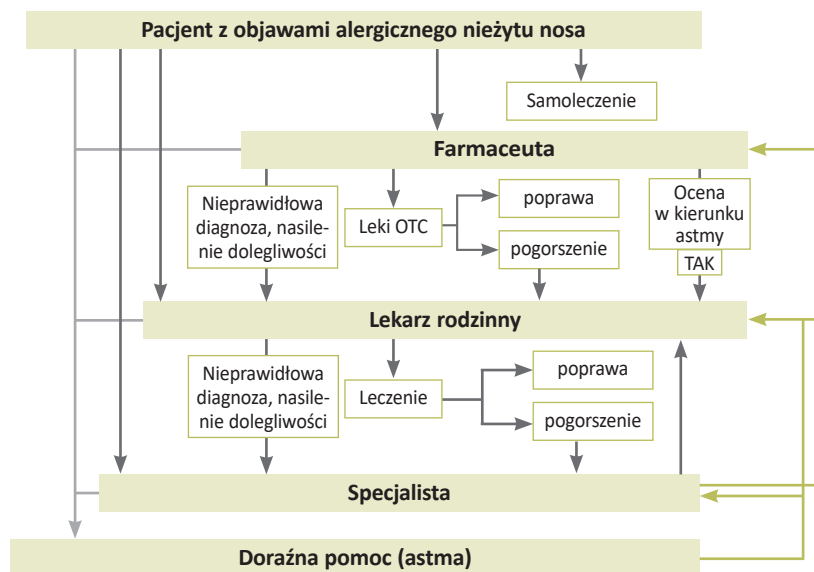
Pacjent z objawami alergicznego nieżytu nosa

Samoleczenie

Farmaceuta

Nieprawidłowa diagnoza, nasilenie dolegliwości

Leki OTC

poprawa

pogorszenie

Ocena w kierunku astmy

TAK

Lekarz rodzinny

Nieprawidłowa diagnoza, nasilenie dolegliwości

Leczenie

poprawa

pogorszenie

Specjalista

Doraźna pomoc (astma)